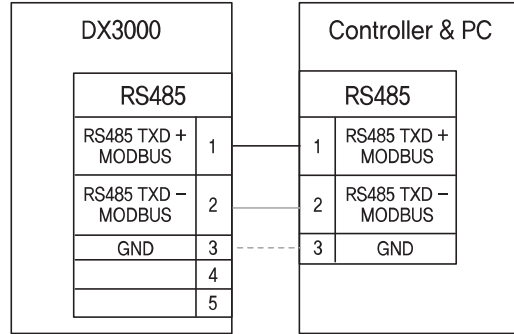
DX3000

| RS485 | |
|---|---|
| RS485 TXD + MODBUS | 1 |
| RS485 TXD – MODBUS | 2 |
| GND | 3 |
| | 4 |
| | 5 |

Controller & PC

| RS485 | |
|---|---|
| 1 | RS485 TXD + MODBUS |
| 2 | RS485 TXD – MODBUS |
| 3 | GND |